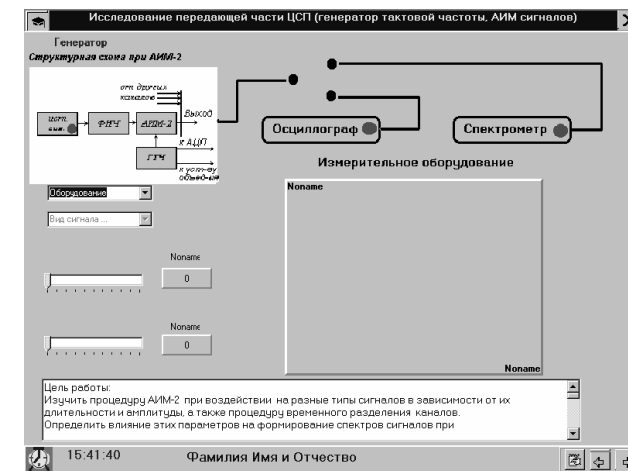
Исследование передающей части ЦСП (генератор тактовой частоты, АИМ сигналов)

Генератор

Структурная схема при АИМ-2

от других каналов

Выход

ист. сиг.

ФНЧ

АИМ-2

к АЦП

ГТЧ

к устр-ву объед-ия

Осциллограф

Спектрометр

Измерительное оборудование

Оборудование

Вид сигнала ...

Noname

0

Noname

0

Noname

Noname

Цель работы:
Изучить процедуру АИМ-2 при воздействии на разные типы сигналов в зависимости от их длительности и амплитуды, а также процедуру временного разделения каналов.
Определить влияние этих параметров на формирование спектров сигналов при

15:41:40

Фамилия Имя и Отчество